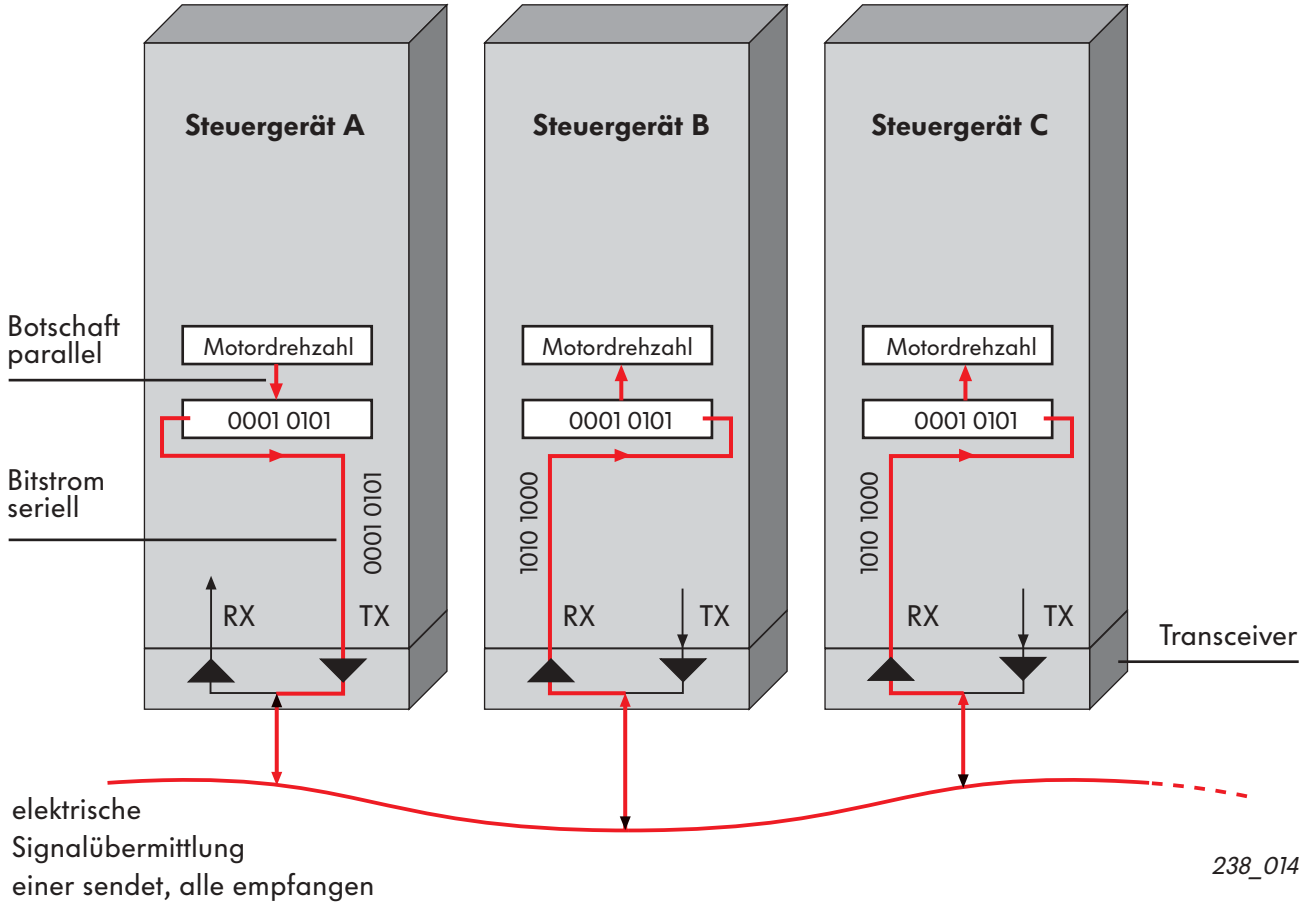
Steuergerät A

Steuergerät B

Steuergerät C

Botschaft parallel

Motordrehzahl

0001 0101

Bitstrom seriell

0001 0101

RX

TX

Motordrehzahl

0001 0101

1010 1000

RX

TX

Motordrehzahl

0001 0101

1010 1000

RX

TX

Transceiver

elektrische Signalübermittlung einer sendet, alle empfangen

238_014